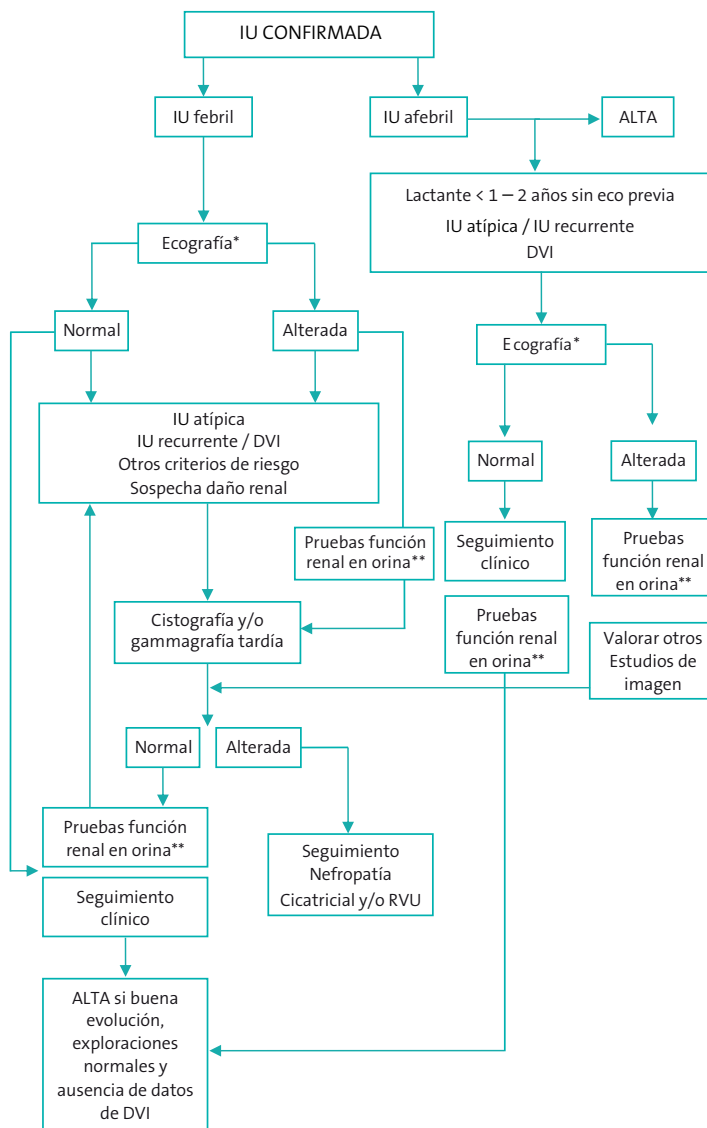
IU CONFIRMADA

IU febril

IU afebril

ALTA

Lactante < 1 – 2 años sin eco previa
IU atípica / IU recurrente
DVI

Ecografía*

Normal

Alterada

E cografía*

IU atípica
IU recurrente / DVI
Otros criterios de riesgo
Sospecha daño renal

Normal

Alterada

Pruebas función renal en orina**

Seguimiento clínico

Pruebas función renal en orina**

Cistografía y/o gammagrafía tardía

Pruebas función renal en orina**

Valorar otros Estudios de imagen

Normal

Alterada

Pruebas función renal en orina**

Seguimiento Nefropatía Cicatricial y/o RVU

Seguimiento clínico

ALTA si buena evolución, exploraciones normales y ausencia de datos de DVI